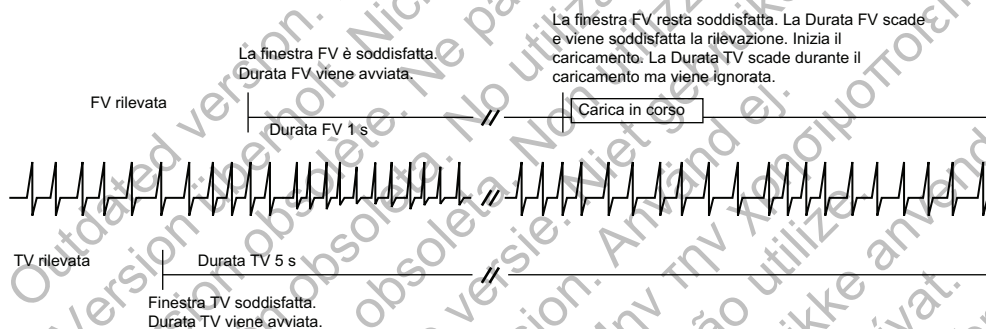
La finestra FV resta soddisfatta. La Durata FV scade e viene soddisfatta la rilevazione. Inizia il caricamento. La Durata TV scade durante il caricamento ma viene ignorata.

La finestra FV è soddisfatta. Durata FV viene avviata.

FV rilevata

Durata FV 1 s

Carica in corso

TV rilevata

Durata TV 5 s

Finestra TV soddisfatta. Durata TV viene avviata.

Outdated version. Version obsolète. Nicht mehr verwenden. Versione obsoleta. Non utilizzare. Verouderde versie. Niet gebruiken. Version obsoleta. No utilizar. Aegunud versioon. Ärge kasutage. Versão obsoleta. Não utilize. Forældet version. Må ikke anvendes. Zastaralá verze. Nepoužívat. Παλιά έκδοση. Μην την χρησιμοποιείτε.